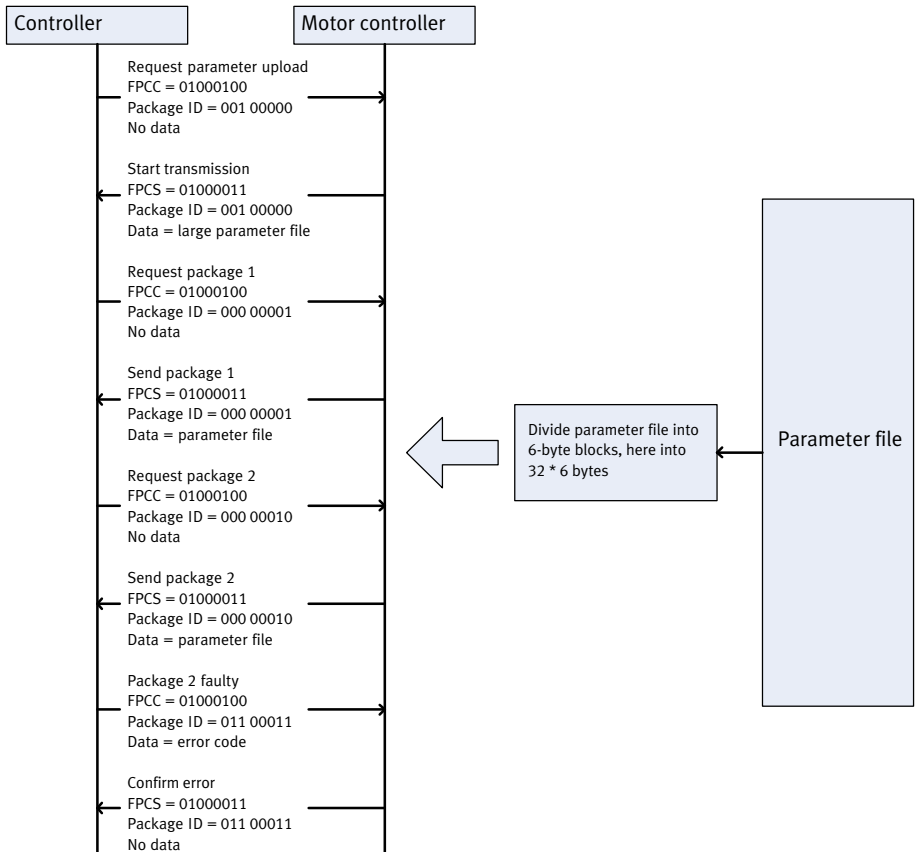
Controller

Motor controller

Request parameter upload
FPCC = 01000100
Package ID = 001 00000
No data

Start transmission
FPCS = 01000011
Package ID = 001 00000
Data = large parameter file

Request package 1
FPCC = 01000100
Package ID = 000 00001
No data

Send package 1
FPCS = 01000011
Package ID = 000 00001
Data = parameter file

Request package 2
FPCC = 01000100
Package ID = 000 00010
No data

Send package 2
FPCS = 01000011
Package ID = 000 00010
Data = parameter file

Package 2 faulty
FPCC = 01000100
Package ID = 011 00011
Data = error code

Confirm error
FPCS = 01000011
Package ID = 011 00011
No data

Divide parameter file into 6-byte blocks, here into 32 * 6 bytes

Parameter file